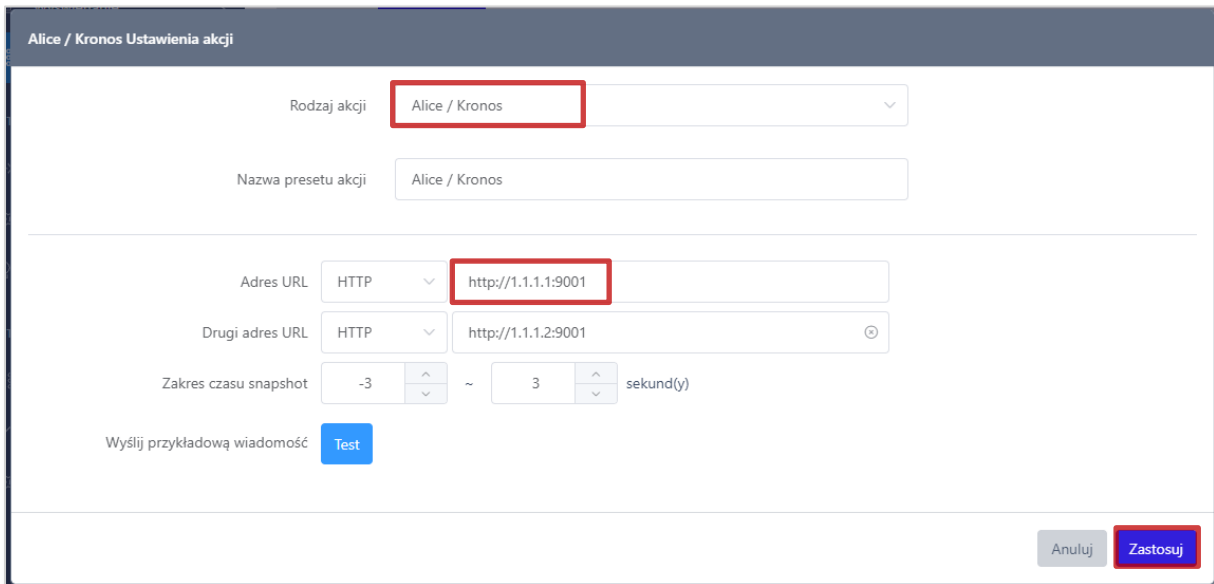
Alice / Kronos Ustawienia akcji

Rodzaj akcji
Alice / Kronos

Nazwa presetu akcji
Alice / Kronos

Adres URL
HTTP
http://1.1.1.1:9001

Drugi adres URL
HTTP
http://1.1.1.2:9001

Zakres czasu snapshot
-3
~
3
sekund(y)

Wyślij przykładową wiadomość
Test

Anuluj
Zastosuj